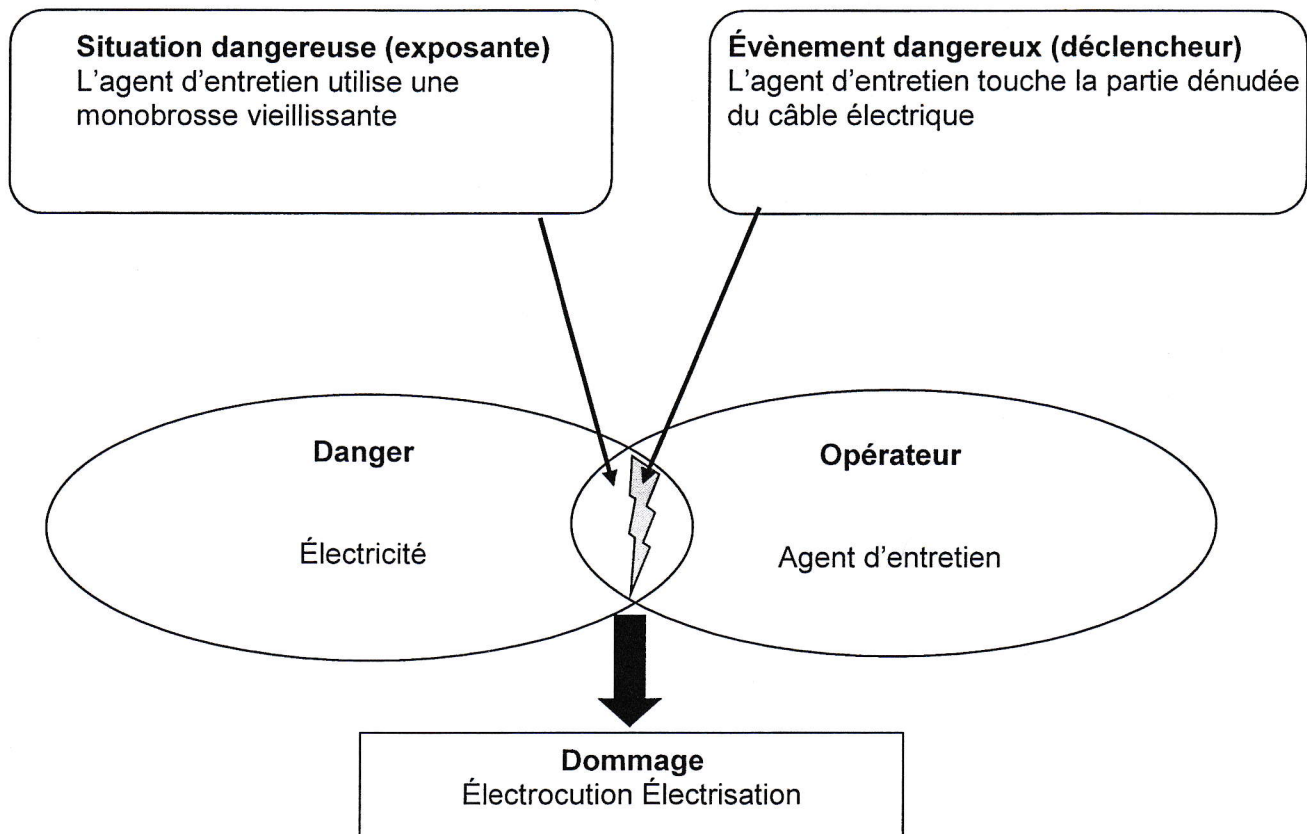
Situation dangereuse (exposante)
L'agent d'entretien utilise une monobrosse vieillissante

Évènement dangereux (déclencheur)
L'agent d'entretien touche la partie dénudée du câble électrique

Danger

Électricité

Opérateur

Agent d'entretien

Dommage
Électrocution Électrisation